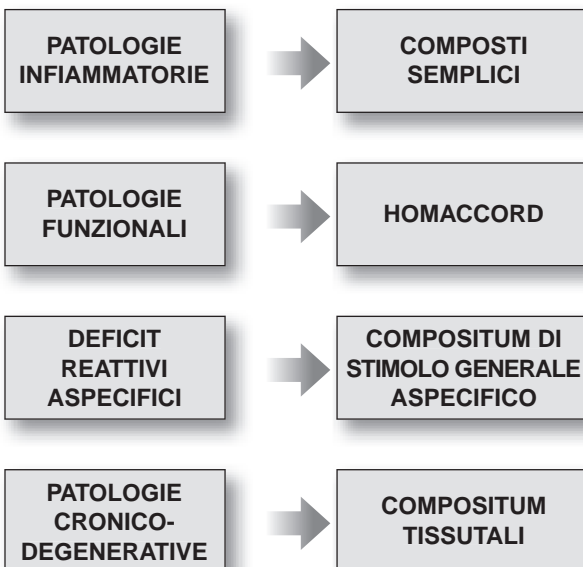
PATOLOGIE INFIAMMATORIE

COMPOSTI SEMPLICI

PATOLOGIE FUNZIONALI

HOMACCORD

DEFICIT REATTIVI ASPECIFICI

COMPOSITUM DI STIMOLO GENERALE ASPECIFICO

PATOLOGIE CRONICO-DEGENERATIVE

COMPOSITUM TISSUTALI